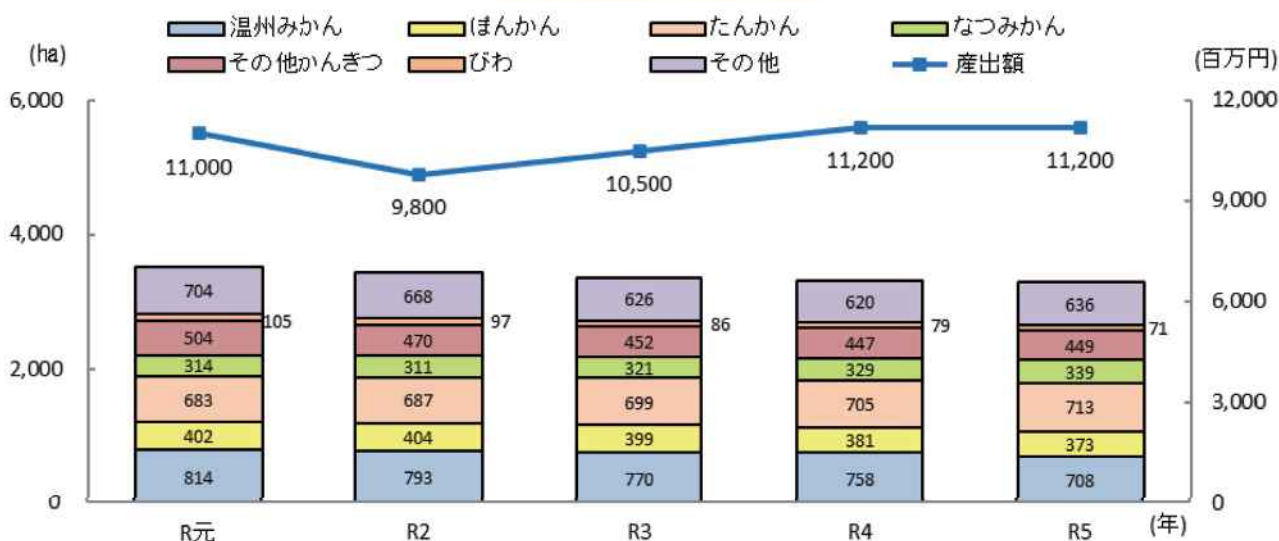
温州みかん ぽんかん たんかん なつみかん
その他かんきつ びわ その他 産出額

(ha)
(百万円)

6,000
4,000
2,000
0

12,000
9,000
6,000
3,000
0

11,000
9,800
10,500
11,200
11,200

| | R元 | R2 | R3 | R4 | R5 |
|---|---|---|---|---|---|
| その他 | 704 | 668 | 626 | 620 | 636 |
| びわ | 105 | 97 | 86 | 79 | 71 |
| その他かんきつ | 504 | 470 | 452 | 447 | 449 |
| なつみかん | 314 | 311 | 321 | 329 | 339 |
| たんかん | 683 | 687 | 699 | 705 | 713 |
| ぽんかん | 402 | 404 | 399 | 381 | 373 |
| 温州みかん | 814 | 793 | 770 | 758 | 708 |

(年)